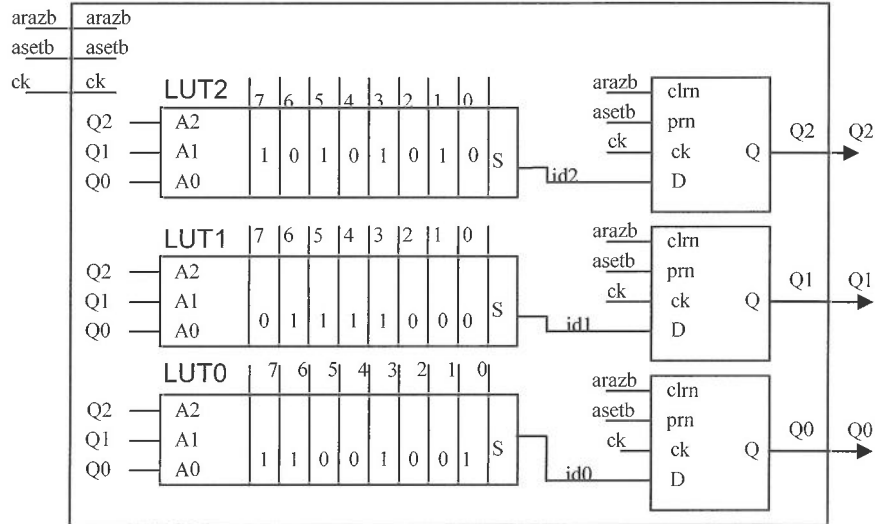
arazb arazb
asetb asetb
ck ck

LUT2
7 6 5 4 3 2 1 0
Q2 A2
Q1 A1
Q0 A0
1 0 1 0 1 0 1 0
S
id2
arazb clrn
asetb prn
ck ck
D
Q
Q2 Q2

LUT1
7 6 5 4 3 2 1 0
Q2 A2
Q1 A1
Q0 A0
0 1 1 1 1 0 0 0
S
id1
arazb clrn
asetb prn
ck ck
D
Q
Q1 Q1

LUT0
7 6 5 4 3 2 1 0
Q2 A2
Q1 A1
Q0 A0
1 1 0 0 1 0 0 1
S
id0
arazb clrn
asetb prn
ck ck
D
Q
Q0 Q0